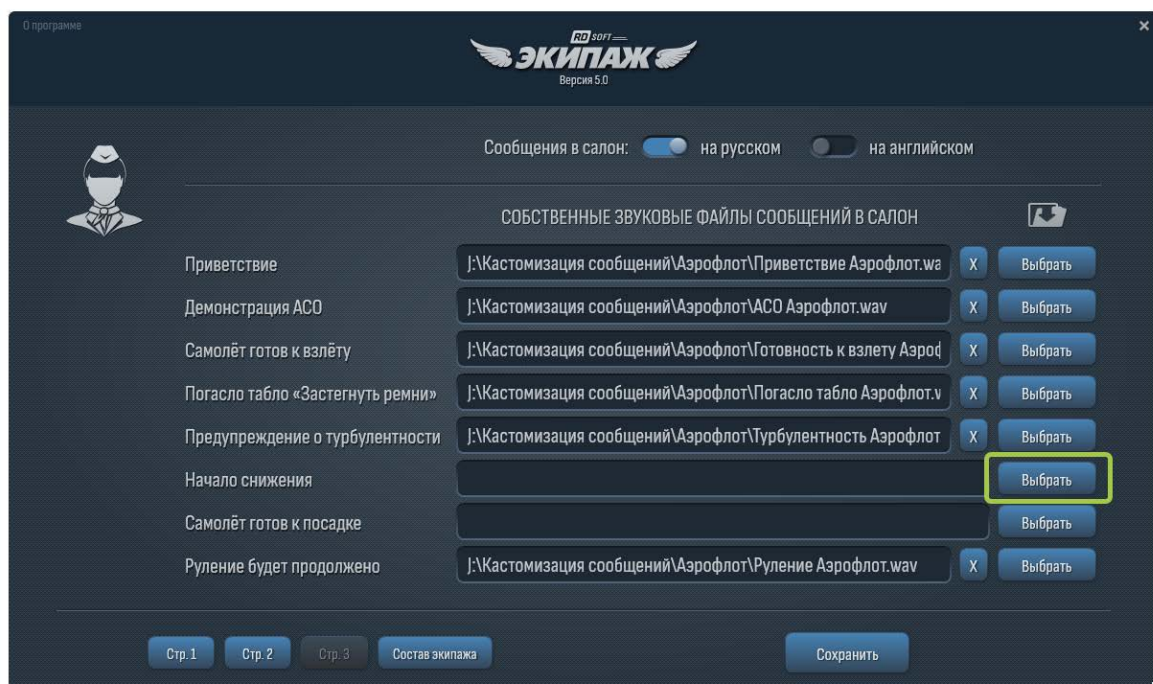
О программе

RD SOFT
ЭКИПАЖ
Версия 5.0

×

Сообщения в салон: на русском на английском

СОБСТВЕННЫЕ ЗВУКОВЫЕ ФАЙЛЫ СООБЩЕНИЙ В САЛОН

Приветствие J:\Кастомизация сообщений\Аэрофлот\Приветствие Аэрофлот.wa X Выбрать

Демонстрация АСО J:\Кастомизация сообщений\Аэрофлот\АСО Аэрофлот.wav X Выбрать

Самолёт готов к взлёту J:\Кастомизация сообщений\Аэрофлот\Готовность к взлету Аэроф X Выбрать

Погасло табло «Застегнуть ремни» J:\Кастомизация сообщений\Аэрофлот\Погасло табло Аэрофлот.v X Выбрать

Предупреждение о турбулентности J:\Кастомизация сообщений\Аэрофлот\Турбулентность Аэрофлот X Выбрать

Начало снижения Выбрать

Самолёт готов к посадке Выбрать

Руление будет продолжено J:\Кастомизация сообщений\Аэрофлот\Руление Аэрофлот.wav X Выбрать

Стр. 1 Стр. 2 Стр. 3 Состав экипажа

Сохранить